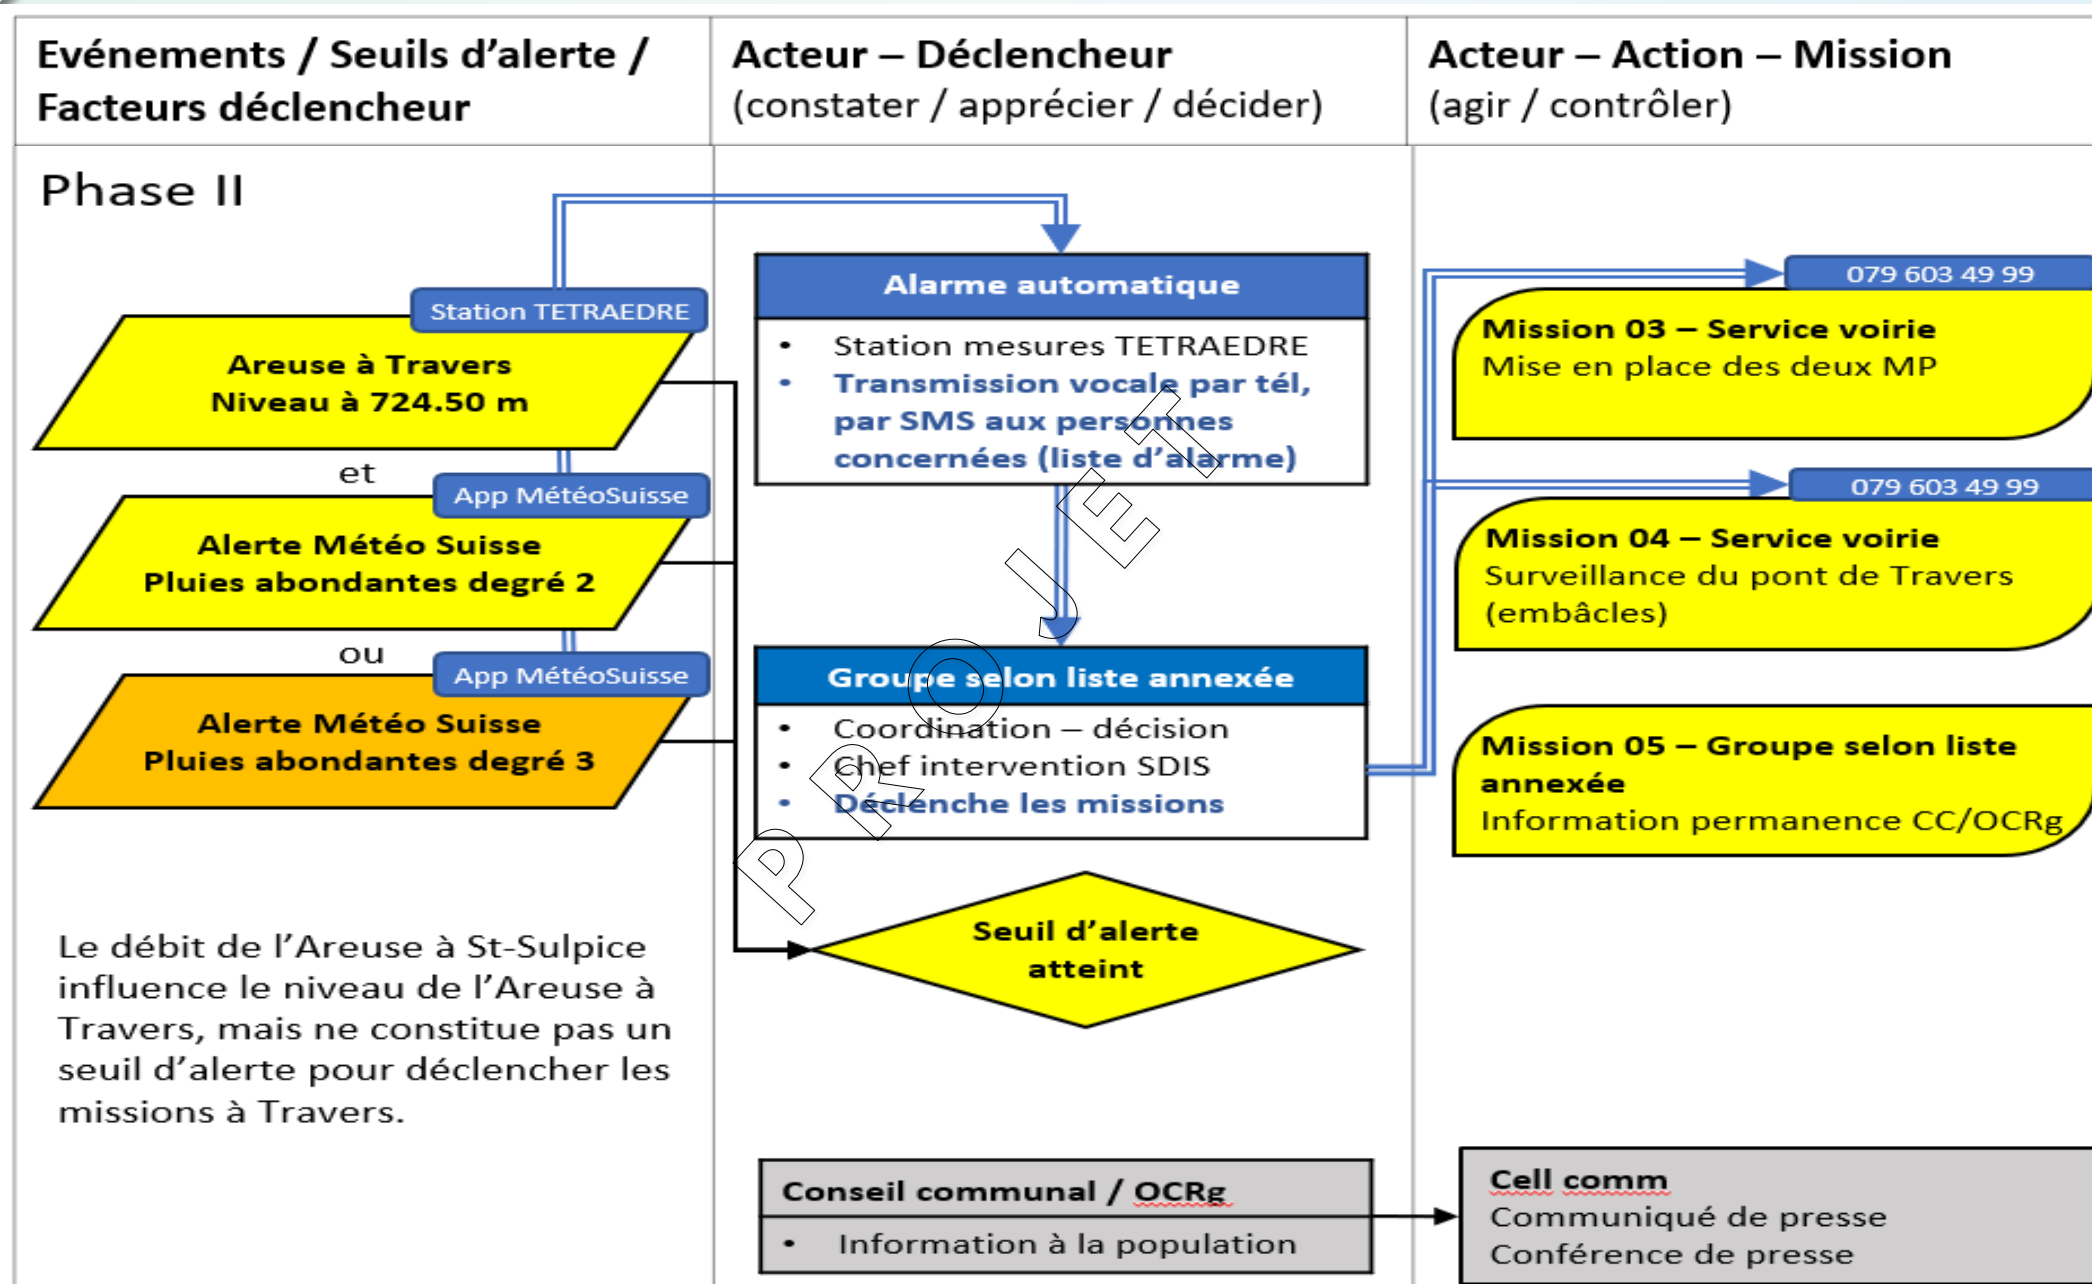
Evénements / Seuils d'alerte / Facteurs déclencheur

Acteur – Déclencheur
(constater / apprécier / décider)

Acteur – Action – Mission
(agir / contrôler)

Phase II

Station TETRAEDRE

Areuse à Travers
Niveau à 724.50 m

et

App MétéoSuisse

Alerte Météo Suisse
Pluies abondantes degré 2

ou

App MétéoSuisse

Alerte Météo Suisse
Pluies abondantes degré 3

Le débit de l'Areuse à St-Sulpice influence le niveau de l'Areuse à Travers, mais ne constitue pas un seuil d'alerte pour déclencher les missions à Travers.

Alarme automatique
• Station mesures TETRAEDRE
• Transmission vocale par tél, par SMS aux personnes concernées (liste d'alarme)

Groupe selon liste annexée
• Coordination – décision
• Chef intervention SDIS
• Déclenche les missions

Seuil d'alerte atteint

Conseil communal / OCRg
• Information à la population

079 603 49 99

Mission 03 – Service voirie
Mise en place des deux MP

079 603 49 99

Mission 04 – Service voirie
Surveillance du pont de Travers (embâcles)

Mission 05 – Groupe selon liste annexée
Information permanence CC/OCRg

Cell comm
Communiqué de presse
Conférence de presse

PROJET